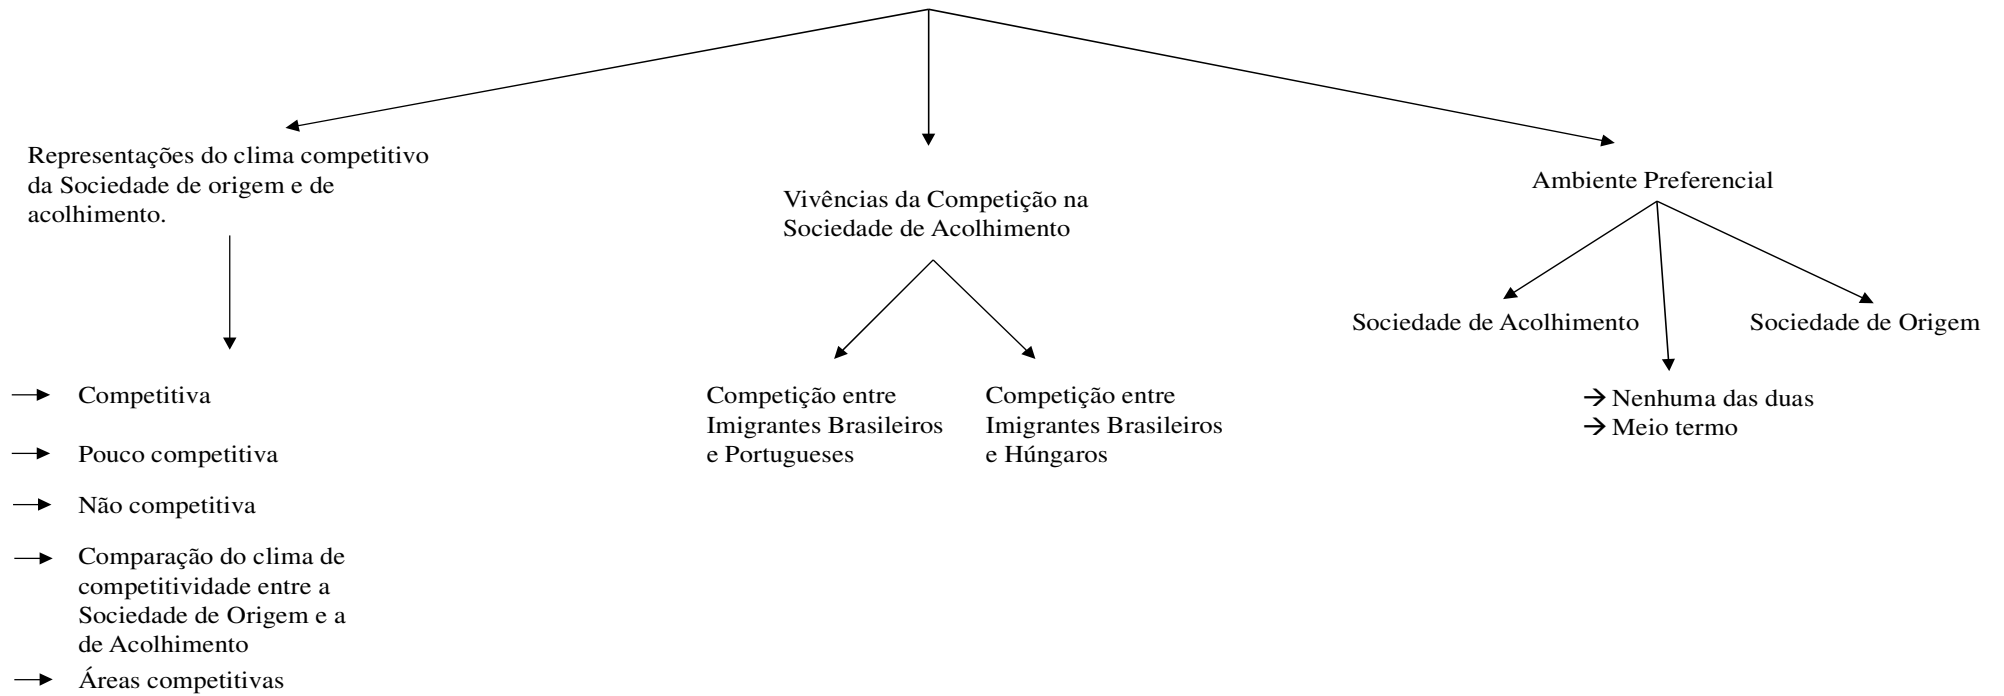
Representações do clima competitivo da Sociedade de origem e de acolhimento.

Competitiva

Pouco competitiva

Não competitiva

Comparação do clima de competitividade entre a Sociedade de Origem e a de Acolhimento

Áreas competitivas

Vivências da Competição na Sociedade de Acolhimento

Competição entre Imigrantes Brasileiros e Portugueses

Competição entre Imigrantes Brasileiros e Húngaros

Ambiente Preferencial

Sociedade de Acolhimento

Sociedade de Origem

→ Nenhuma das duas
→ Meio termo